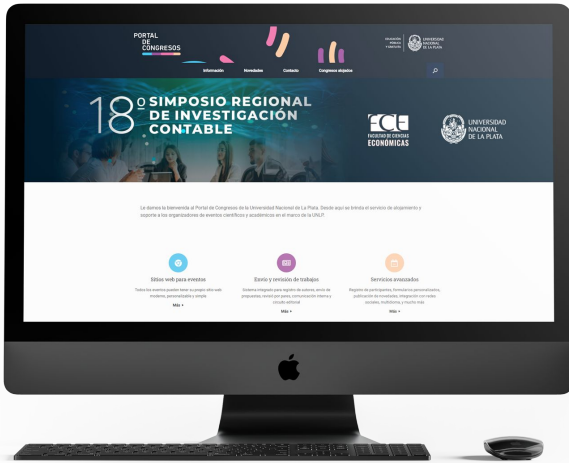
PORTAL DE CONGRESOS

EDUCACIÓN PÚBLICA Y GRATUITA

UNIVERSIDAD NACIONAL DE LA PLATA

Información Novedades Contacto Congresos alojados

18º SIMPOSIO REGIONAL DE INVESTIGACIÓN CONTABLE

FCE FACULTAD DE CIENCIAS ECONÓMICAS

UNIVERSIDAD NACIONAL DE LA PLATA

Le damos la bienvenida al Portal de Congresos de la Universidad Nacional de La Plata. Desde aquí se brinda el servicio de alojamiento y soporte a los organizadores de eventos científicos y académicos en el marco de la UNLP.

Sitios web para eventos
Todos los eventos pueden tener su propio sitio web moderno, personalizable y simple
Más +

Envío y revisión de trabajos
Sistema integrado para registro de autores, envío de propuestas, revisión por pares, comunicación interna y circuito editorial
Más +

Servicios avanzados
Registro de participantes, formularios personalizados, publicación de novedades, integración con redes sociales, multidioma, y mucho más
Más +